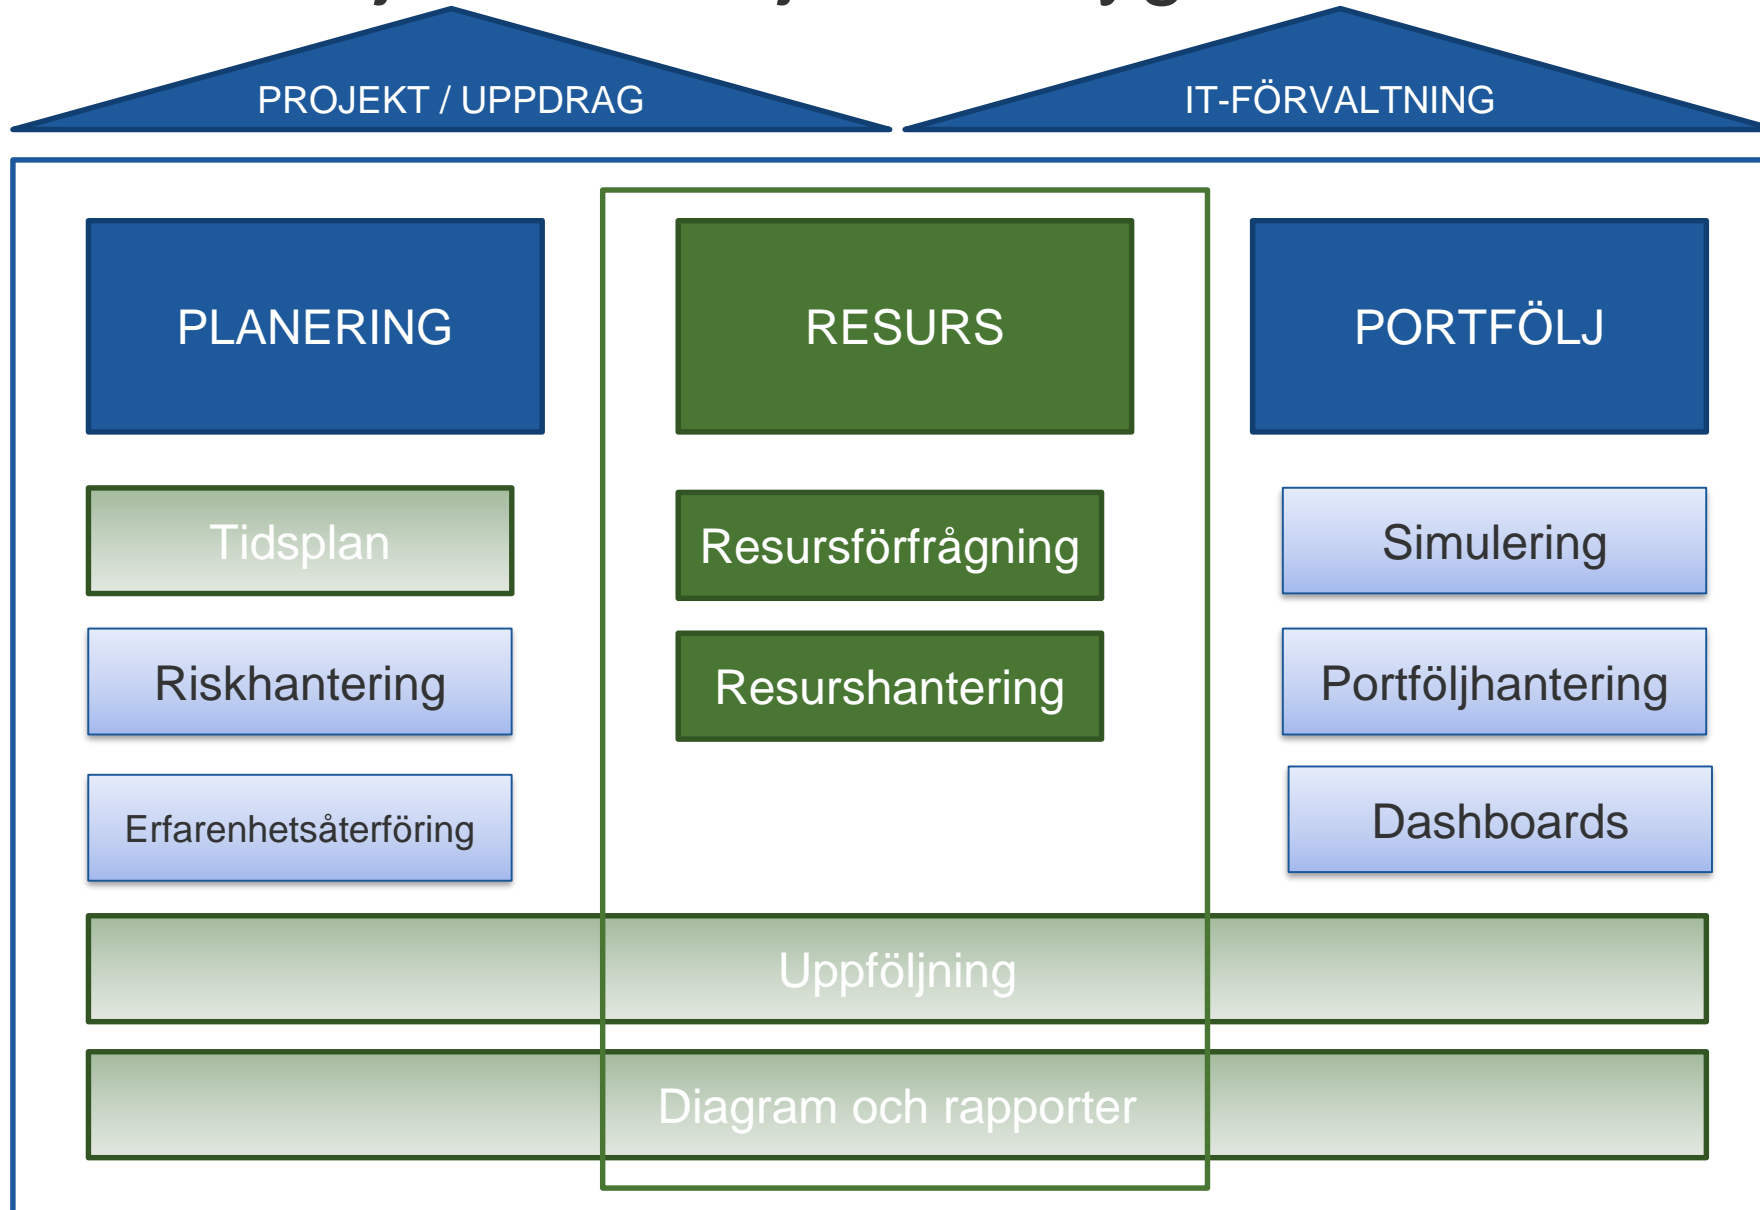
PROJEKT / UPPDRAG

IT-FÖRVALTNING

PLANERING

RESURS

PORTFÖLJ

Tidsplan

Resursförfrågning

Simulering

Riskhantering

Resurshantering

Portföljhantering

Erfarenhetsåterföring

Dashboards

Uppföljning

Diagram och rapporter